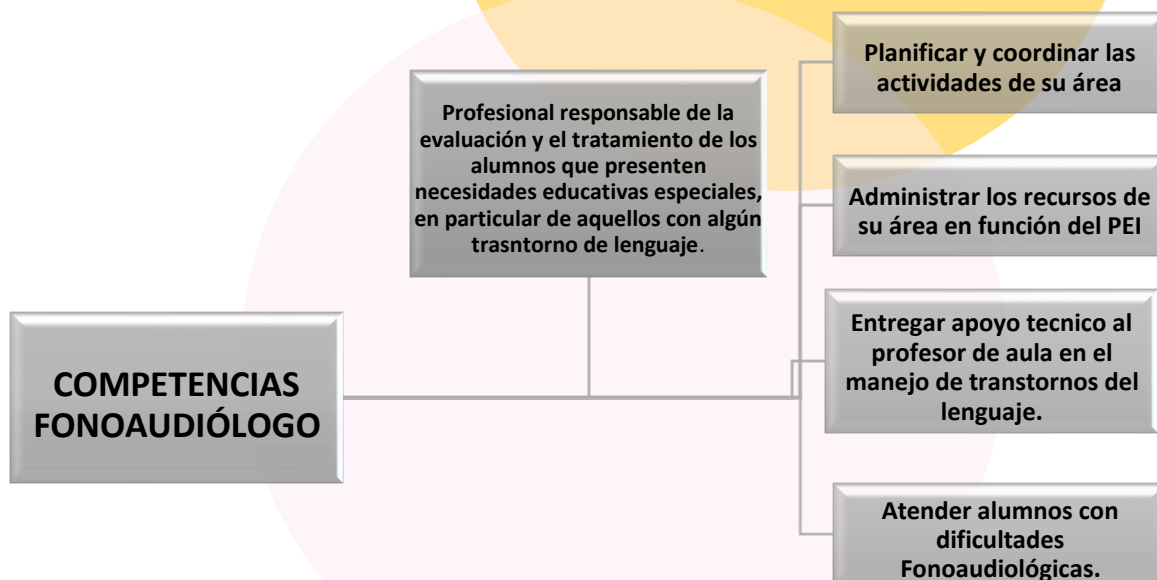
COMPETENCIAS FONOAUDIÓLOGO

Profesional responsable de la evaluación y el tratamiento de los alumnos que presenten necesidades educativas especiales, en particular de aquellos con algún trasntorno de lenguaje.

Planificar y coordinar las actividades de su área

Administrar los recursos de su área en función del PEI

Entregar apoyo tecnico al profesor de aula en el manejo de transtornos del lenguaje.

Atender alumnos con dificultades Fonoaudiológicas.